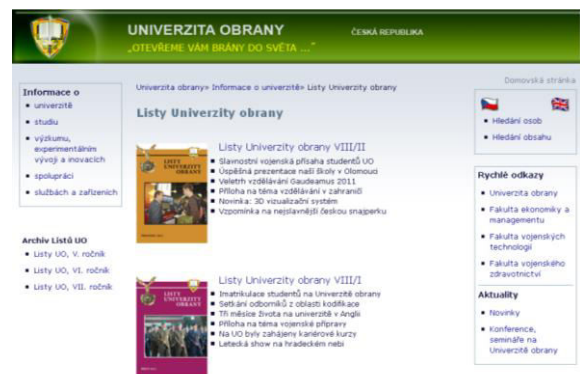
UNIVERZITA OBRANY
„OTEVŘEME VÁM BRÁNY DO SVĚTA ..."
ČESKÁ REPUBLIKA

Domovská stránka

Informace o
• univerzitě
• studiu
• výzkumu, experimentálním vývoji a inovacích
• spolupráci
• službách a zařízeních

Archiv Listů UO
• Listy UO, V. ročník
• Listy UO, VI. ročník
• Listy UO, VII. ročník

Univerzita obrany» Informace o univerzitě» Listy Univerzity obrany

Listy Univerzity obrany

LISTY UNIVERZITY OBRANY

Listy Univerzity obrany VIII/II
• Slavnostní vojenská přísaha studentů UO
• Úspěšná prezentace naší školy v Olomouci
• Veletrh vzdělávání Gaudeamus 2011
• Příloha na téma vzdělávání v zahraničí
• Novinka: 3D vizualizační systém
• Vzpomínka na nejslavnější českou snajperku

Listy Univerzity obrany VIII/I
• Imatrikulace studentů na Univerzitě obrany
• Setkání odborníků z oblasti kodifikace
• Tři měsíce života na univerzitě v Anglii
• Příloha na téma vojenské přípravy
• Na UO byly zahájeny kariérové kurzy
• Letecká show na hradeckém nebi

• Hledání osob
• Hledání obsahu

Rychlé odkazy
• Univerzita obrany
• Fakulta ekonomiky a managementu
• Fakulta vojenských technologií
• Fakulta vojenského zdravotnictví

Aktuality
• Novinky
• Konference, semináře na Univerzitě obrany